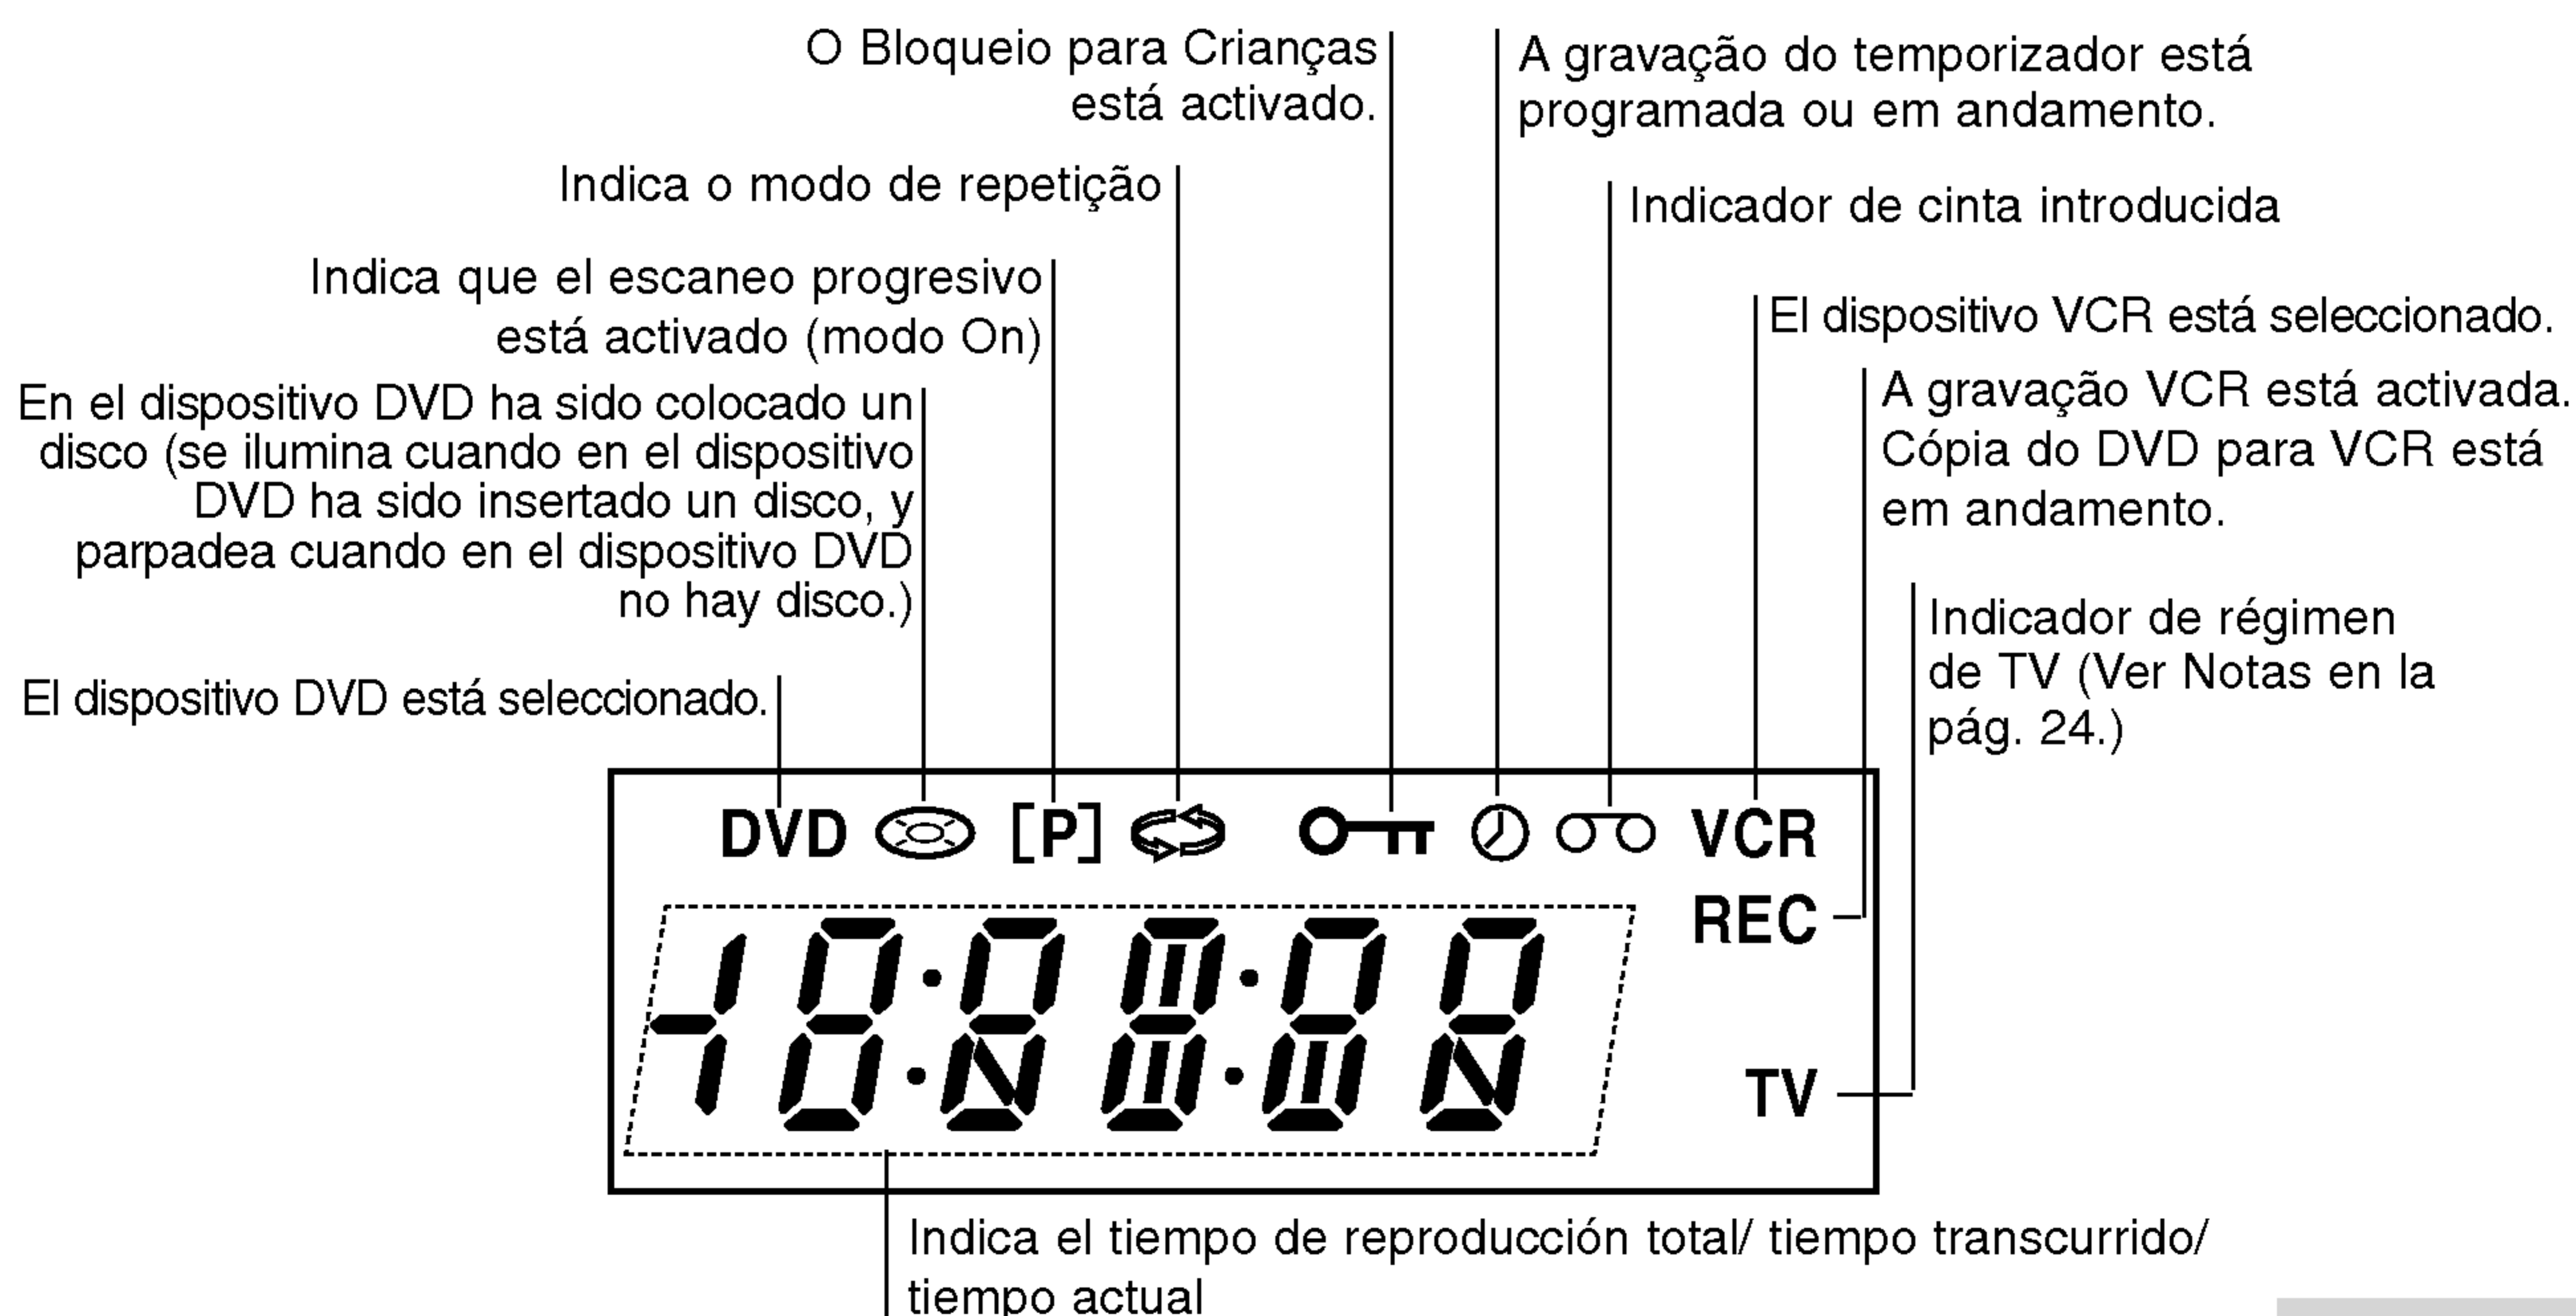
O Bloqueio para Crianças está activado.

A gravação do temporizador está programada ou em andamento.

Indica o modo de repetição

Indicador de cinta introducida

Indica que el escaneo progresivo está activado (modo On)

El dispositivo VCR está seleccionado.

En el dispositivo DVD ha sido colocado un disco (se ilumina cuando en el dispositivo DVD ha sido insertado un disco, y parpadea cuando en el dispositivo DVD no hay disco.)

A gravação VCR está activada. Cópia do DVD para VCR está em andamento.

Indicador de régimen de TV (Ver Notas en la pág. 24.)

El dispositivo DVD está seleccionado.

DVD [P] VCR

REC

TV

Indica el tiempo de reproducción total/ tiempo transcurrido/ tiempo actual